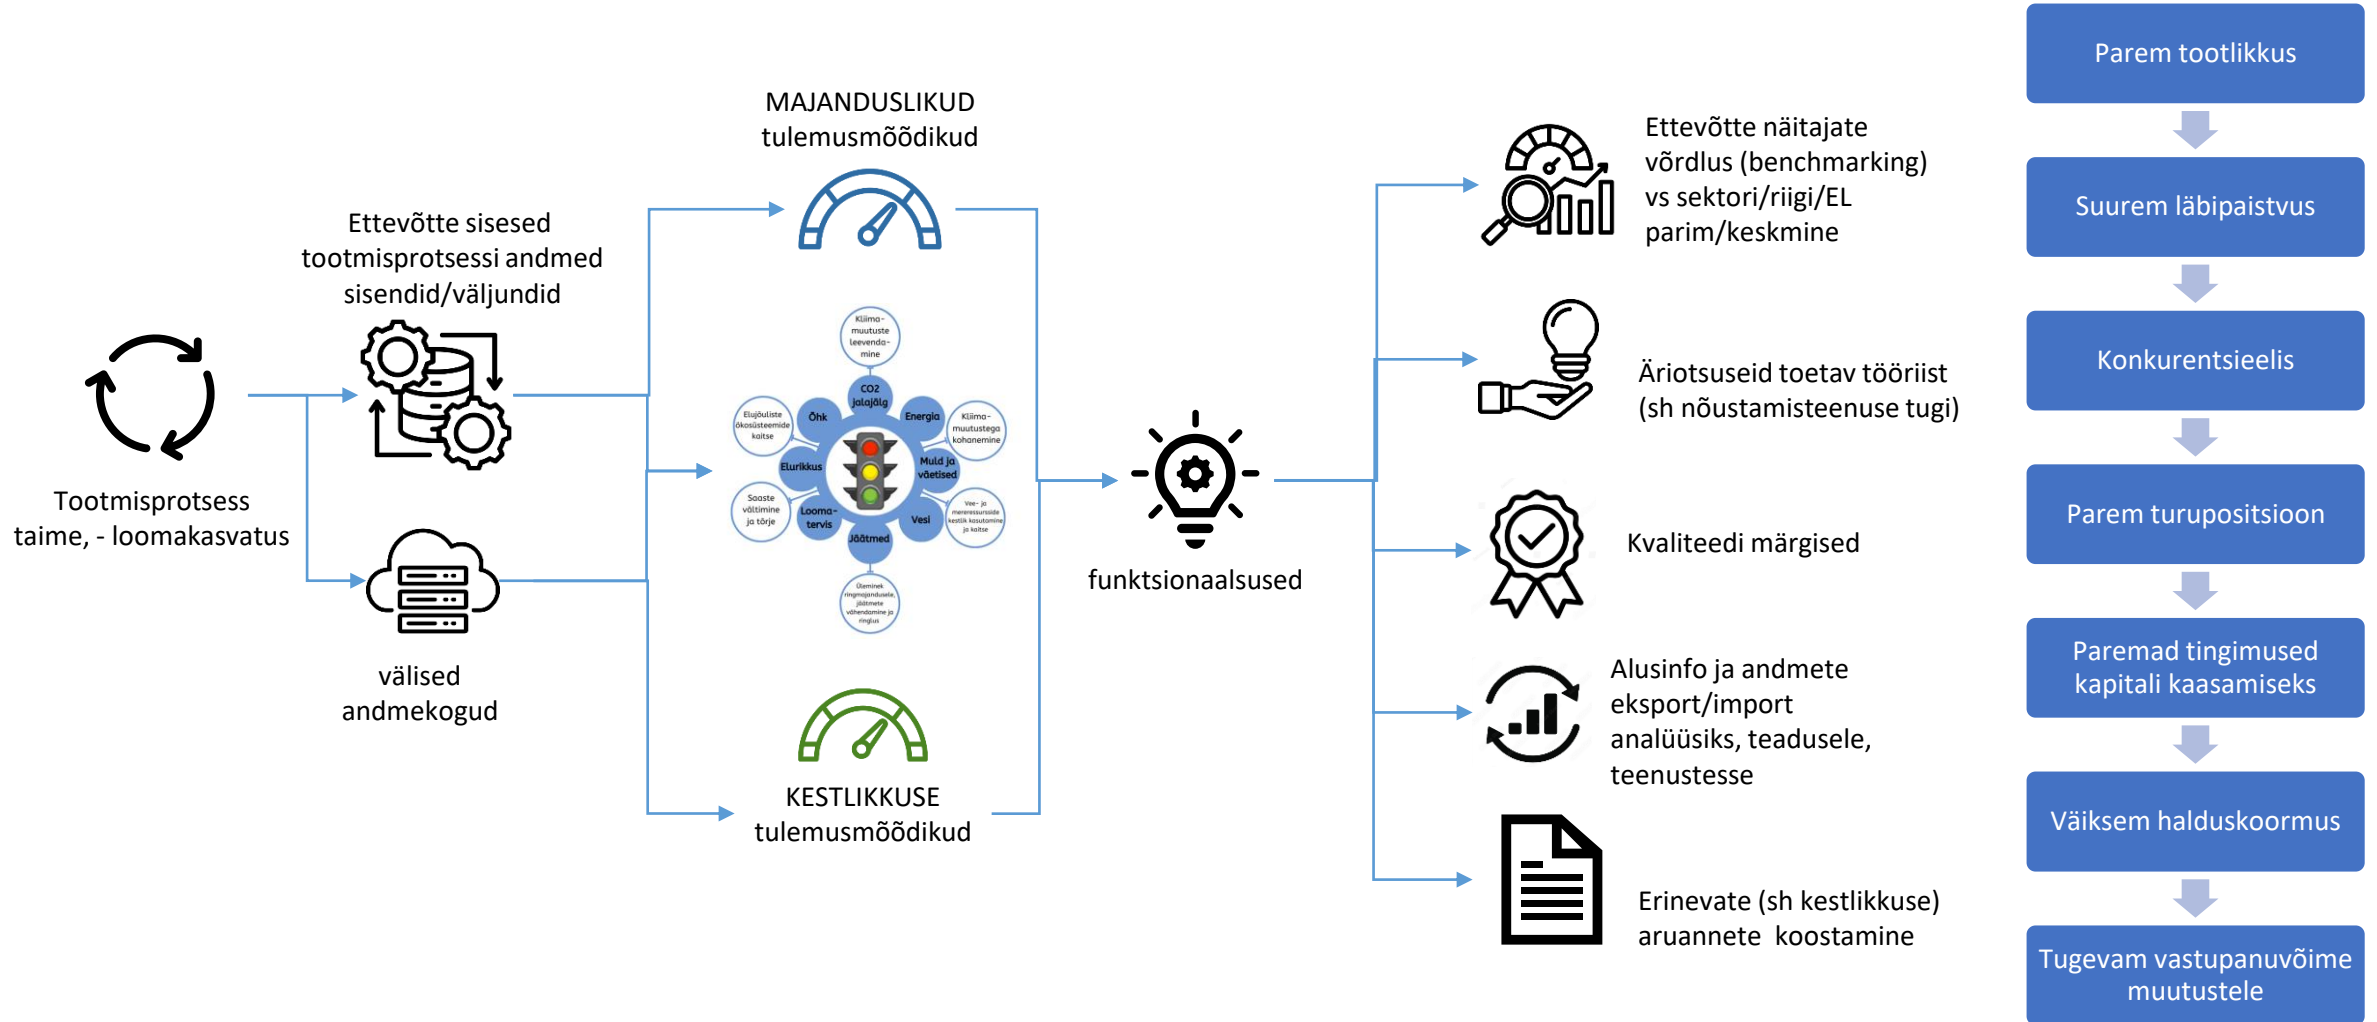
MAJANDUSLIKUD tulemusmõõdikud

Ettevõtte sisesed tootmisprotsessi andmed sisendid/väljundid

Tootmisprotsess taime, - loomakasvatus

välised andmekogud

Kliima-muutuste leevenda-mine

CO2 jalajälg

Õhk

Energia

Elujõuliste ökosüsteemide kaitse

Kliima-muutustega kohanemine

Elurikkus

Muld ja veetised

Saaste vältimine ja tõrje

Looma-tervis

Vesi

Vee- ja mereressursside kestlik kasutamine ja kaitse

Jäätmed

Üleminek ringmajandusele, jäätmete vähendamine ja ringlus

KESTLIKKUSE tulemusmõõdikud

funktsionaalsused

Ettevõtte näitajate võrdlus (benchmarking) vs sektori/riigi/EL parim/keskmine

Äriotsuseid toetav tööriist (sh nõustamisteenuse tugi)

Kvaliteedi märgised

Alusinfo ja andmete eksport/import analüüsiks, teadusele, teenustesse

Erinevate (sh kestlikkuse) aruannete koostamine

Parem tootlikkus

Suurem läbipaistvus

Konkurentsieelis

Parem turupositsioon

Paremad tingimused kapitali kaasamiseks

Väiksem halduskoormus

Tugevam vastupanuvõime muutustele